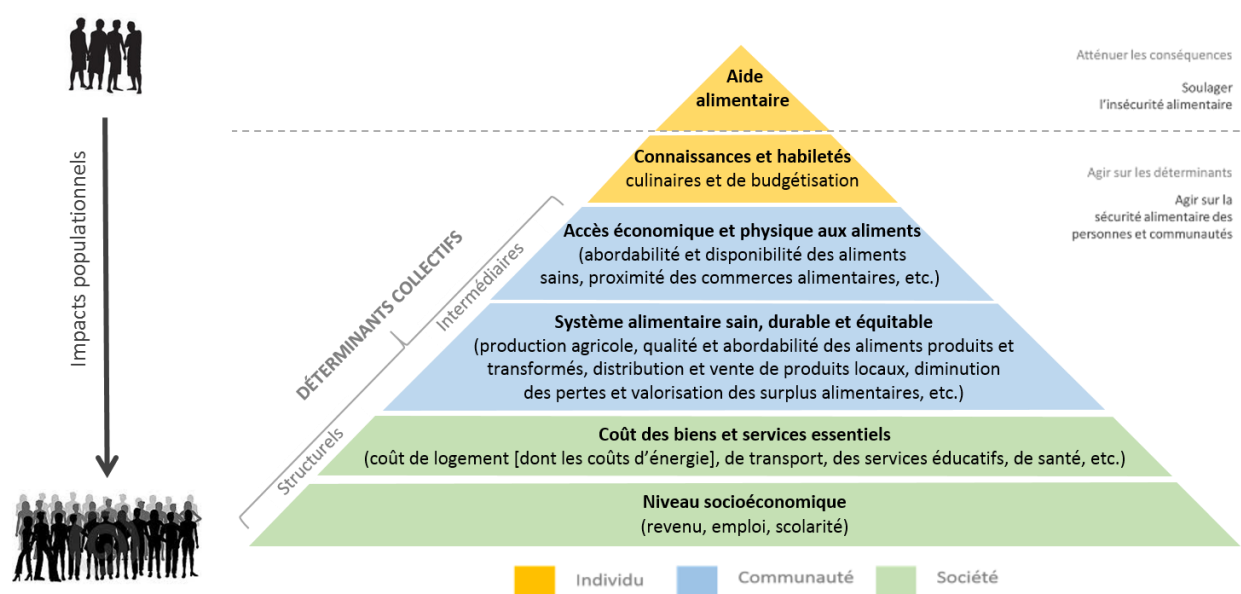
Impacts populationnels

Aide alimentaire

Atténuer les conséquences

Soulager l'insécurité alimentaire

Connaissances et habiletés culinaires et de budgétisation

Agir sur les déterminants

Agir sur la sécurité alimentaire des personnes et communautés

DÉTERMINANTS COLLECTIFS

Intermédiaires

Structurels

Accès économique et physique aux aliments (abordabilité et disponibilité des aliments sains, proximité des commerces alimentaires, etc.)

Système alimentaire sain, durable et équitable (production agricole, qualité et abordabilité des aliments produits et transformés, distribution et vente de produits locaux, diminution des pertes et valorisation des surplus alimentaires, etc.)

Coût des biens et services essentiels (coût de logement [dont les coûts d'énergie], de transport, des services éducatifs, de santé, etc.)

Niveau socioéconomique (revenu, emploi, scolarité)

Individu Communauté Société